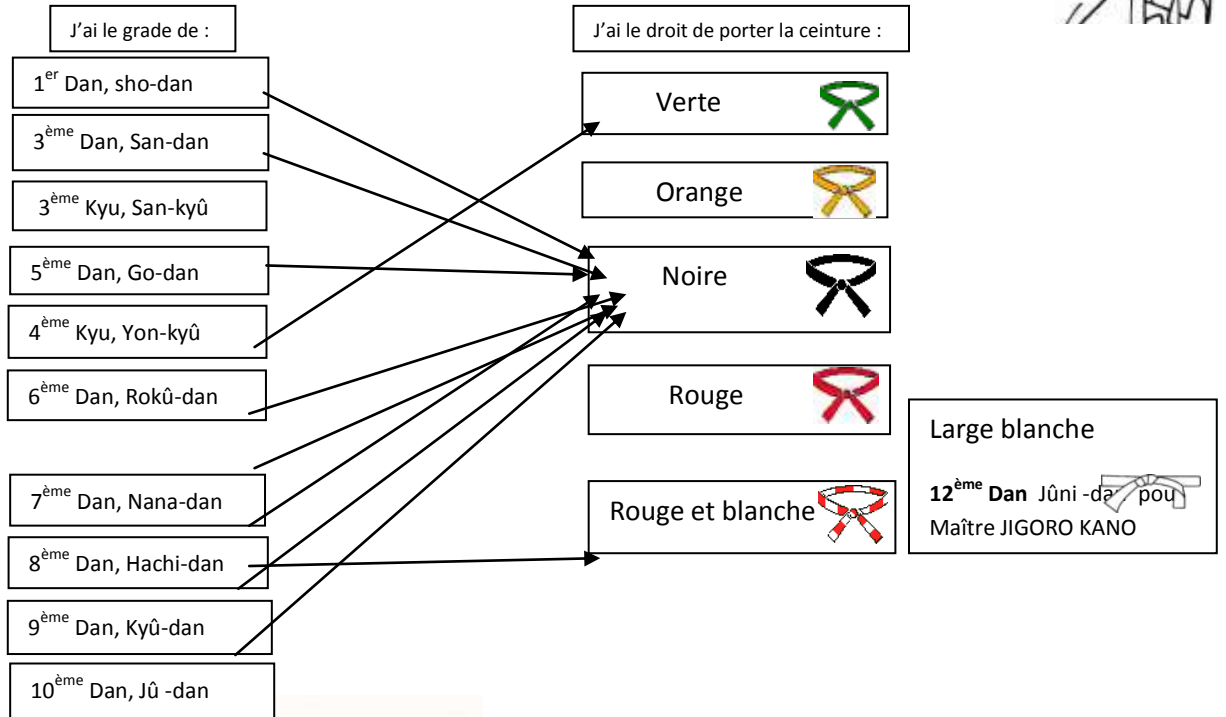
J'ai le grade de :

1$^{er}$ Dan, sho-dan

3$^{ème}$ Dan, San-dan

3$^{ème}$ Kyu, San-kyû

5$^{ème}$ Dan, Go-dan

4$^{ème}$ Kyu, Yon-kyû

6$^{ème}$ Dan, Rokû-dan

7$^{ème}$ Dan, Nana-dan

8$^{ème}$ Dan, Hachi-dan

9$^{ème}$ Dan, Kyû-dan

10$^{ème}$ Dan, Jû -dan

J'ai le droit de porter la ceinture :

Verte

Orange

Noire

Rouge

Rouge et blanche

Large blanche

**12$^{ème}$ Dan** Jûni -da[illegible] pou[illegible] Maître JIGORO KANO